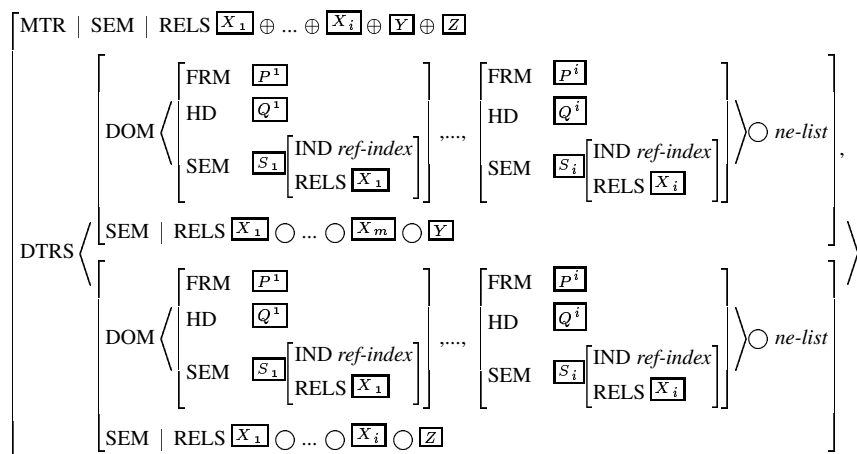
MTR | SEM | RELS $\boxed{X_1} \oplus ... \oplus \boxed{X_i} \oplus \boxed{Y} \oplus \boxed{Z}$

DTRS $\left\langle \right.$

DOM $\left\langle \begin{bmatrix} \text{FRM} & \boxed{P^1} \\ \text{HD} & \boxed{Q^1} \\ \text{SEM} & \boxed{S_1}\begin{bmatrix}\text{IND } \textit{ref-index} \\ \text{RELS } \boxed{X_1}\end{bmatrix}\end{bmatrix}, ...., \begin{bmatrix} \text{FRM} & \boxed{P^i} \\ \text{HD} & \boxed{Q^i} \\ \text{SEM} & \boxed{S_i}\begin{bmatrix}\text{IND } \textit{ref-index} \\ \text{RELS } \boxed{X_i}\end{bmatrix}\end{bmatrix} \right\rangle \bigcirc$ *ne-list*

SEM | RELS $\boxed{X_1} \bigcirc ... \bigcirc \boxed{X_m} \bigcirc \boxed{Y}$ ,

DOM $\left\langle \begin{bmatrix} \text{FRM} & \boxed{P^1} \\ \text{HD} & \boxed{Q^1} \\ \text{SEM} & \boxed{S_1}\begin{bmatrix}\text{IND } \textit{ref-index} \\ \text{RELS } \boxed{X_1}\end{bmatrix}\end{bmatrix}, ...., \begin{bmatrix} \text{FRM} & \boxed{P^i} \\ \text{HD} & \boxed{Q^i} \\ \text{SEM} & \boxed{S_i}\begin{bmatrix}\text{IND } \textit{ref-index} \\ \text{RELS } \boxed{X_i}\end{bmatrix}\end{bmatrix} \right\rangle \bigcirc$ *ne-list*

SEM | RELS $\boxed{X_1} \bigcirc ... \bigcirc \boxed{X_i} \bigcirc \boxed{Z}$

$\left. \right\rangle$